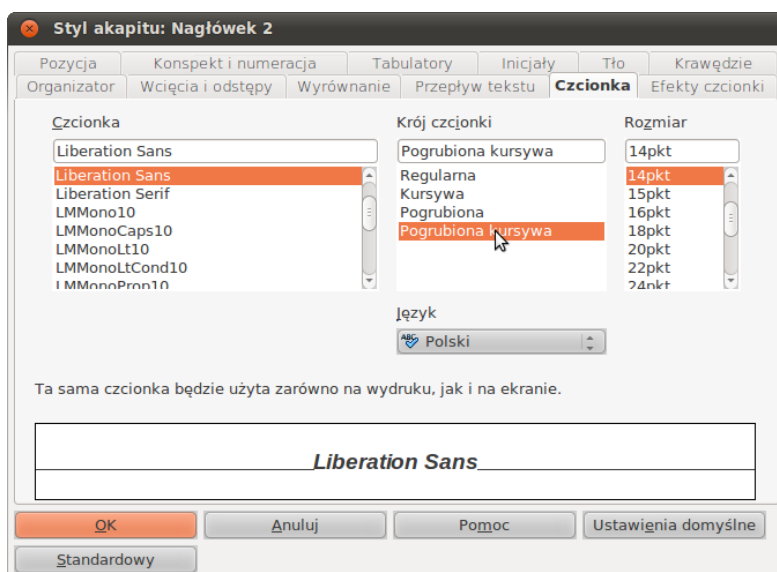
Styl akapitu: Nagłówek 2

Pozycja
Konspekt i numeracja
Tabulatory
Inicjały
Tło
Krawędzie
Organizator
Wcięcia i odstępy
Wyrównanie
Przepływ tekstu
Czcionka
Efekty czcionki

Czcionka
Liberation Sans
Liberation Sans
Liberation Serif
LMMono10
LMMonoCaps10
LMMonoLt10
LMMonoLtCond10
LMMonoProp10

Krój czcionki
Pogrubiona kursywa
Regularna
Kursywa
Pogrubiona
Pogrubiona kursywa

Rozmiar
14pkt
14pkt
15pkt
16pkt
18pkt
20pkt
22pkt
24pkt

Język
Polski

Ta sama czcionka będzie użyta zarówno na wydruku, jak i na ekranie.

Liberation Sans

OK
Anuluj
Pomoc
Ustawienia domyślne
Standardowy